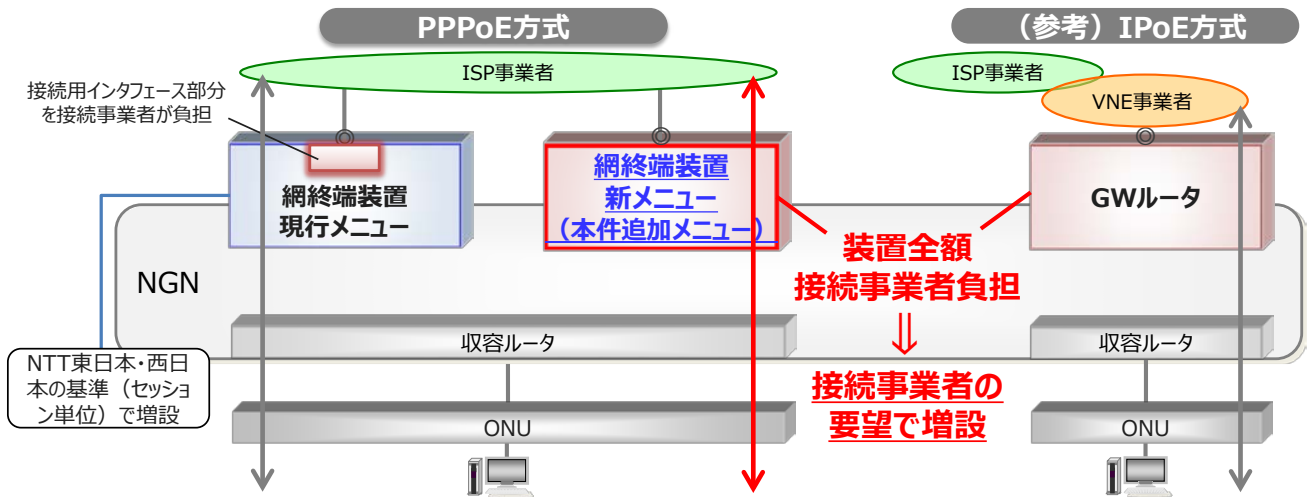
PPPoE方式

（参考）IPoE方式

ISP事業者

ISP事業者

VNE事業者

接続用インタフェース部分を接続事業者が負担

網終端装置
現行メニュー

網終端装置
新メニュー
（本件追加メニュー）

GWルータ

NGN

装置全額
接続事業者負担
⇓
接続事業者の
要望で増設

収容ルータ

収容ルータ

NTT東日本・西日本の基準（セッション単位）で増設

ONU

ONU